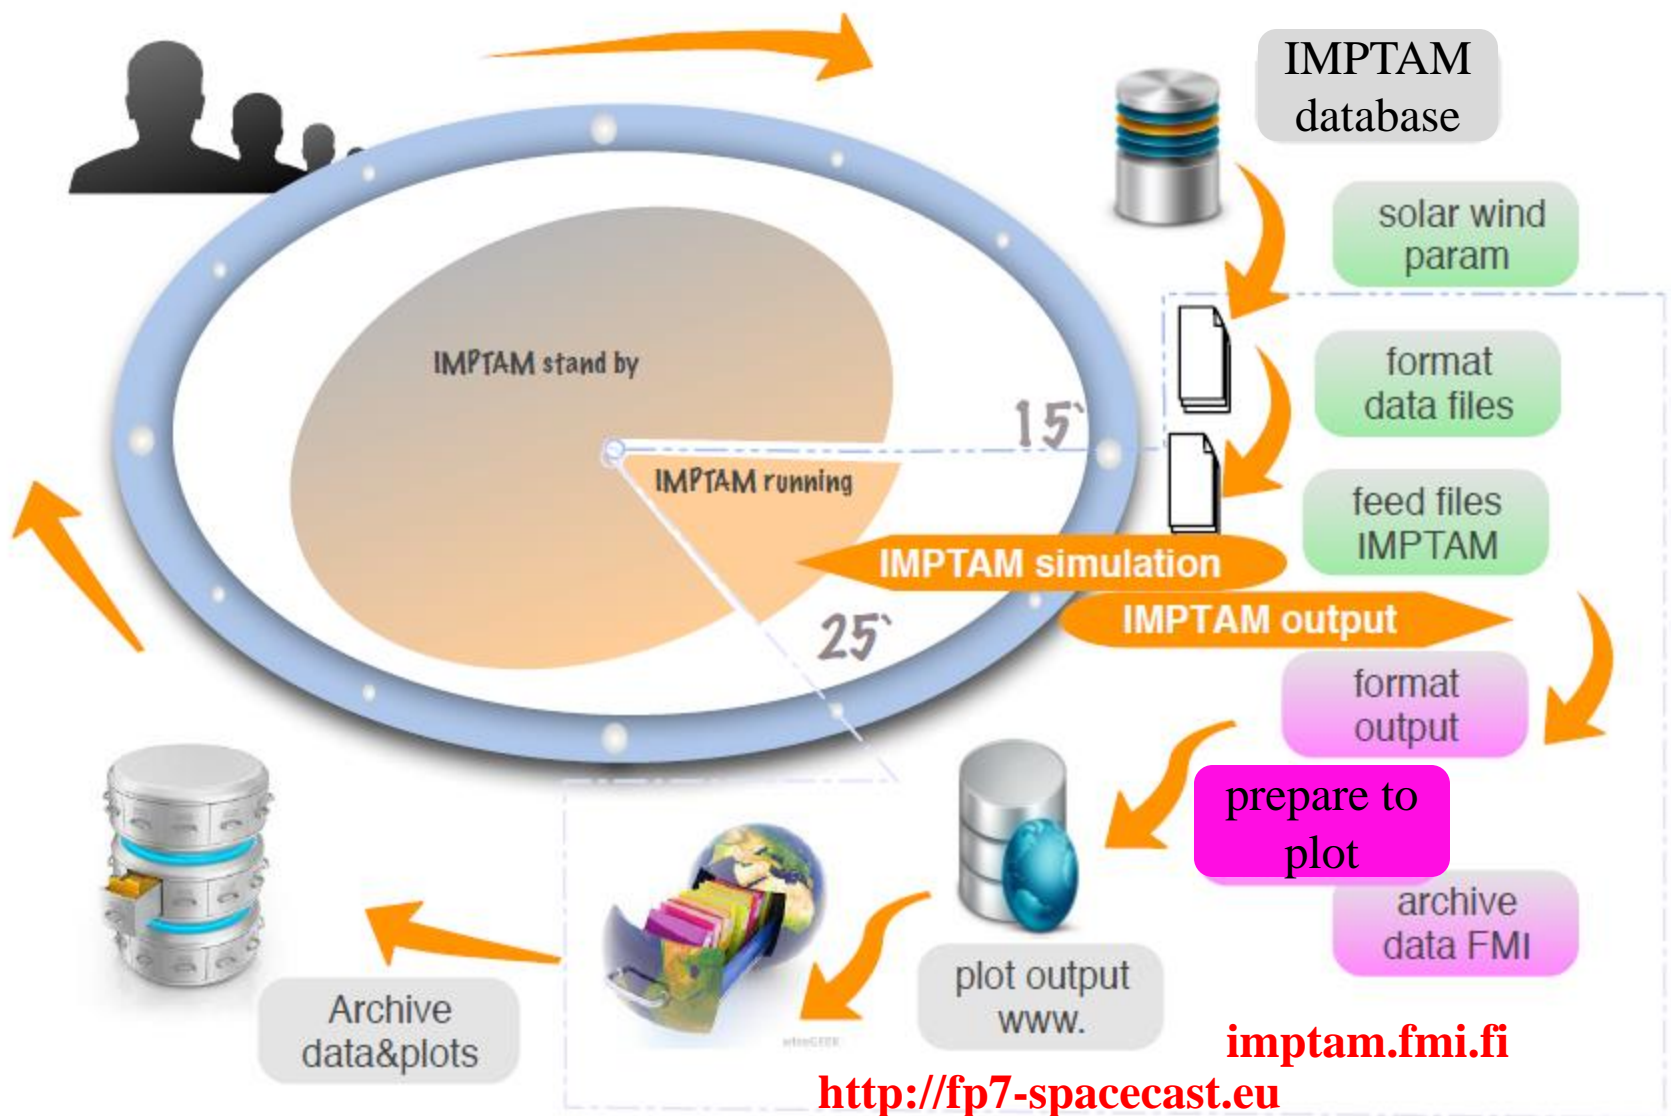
IMPTAM database

solar wind param

format data files

feed files IMPTAM

IMPTAM stand by

15`

IMPTAM running

IMPTAM simulation

IMPTAM output

25`

format output

prepare to plot

archive data FMI

plot output www.

Archive data&plots

imptam.fmi.fi

http://fp7-spacecast.eu